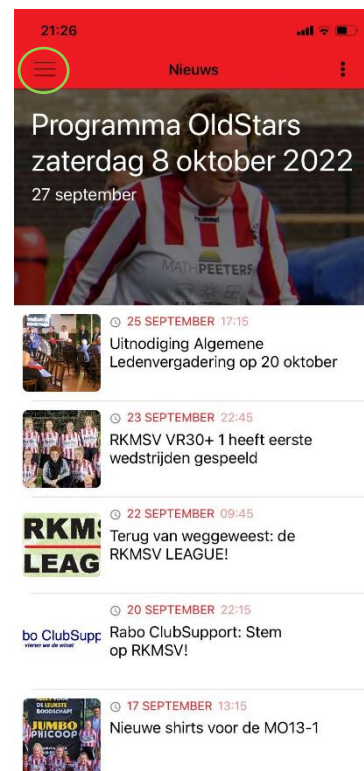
21:26

Nieuws

Programma OldStars zaterdag 8 oktober 2022

27 september

MATHPEETERS

25 SEPTEMBER 17:15
Uitnodiging Algemene Ledenvergadering op 20 oktober

23 SEPTEMBER 22:45
RKMSV VR30+ 1 heeft eerste wedstrijden gespeeld

RKMS LEAG

22 SEPTEMBER 09:45
Terug van weggeweest: de RKMSV LEAGUE!

bo ClubSupp

20 SEPTEMBER 22:15
Rabo ClubSupport: Stem op RKMSV!

JUMBO

17 SEPTEMBER 13:15
Nieuwe shirts voor de MO13-1